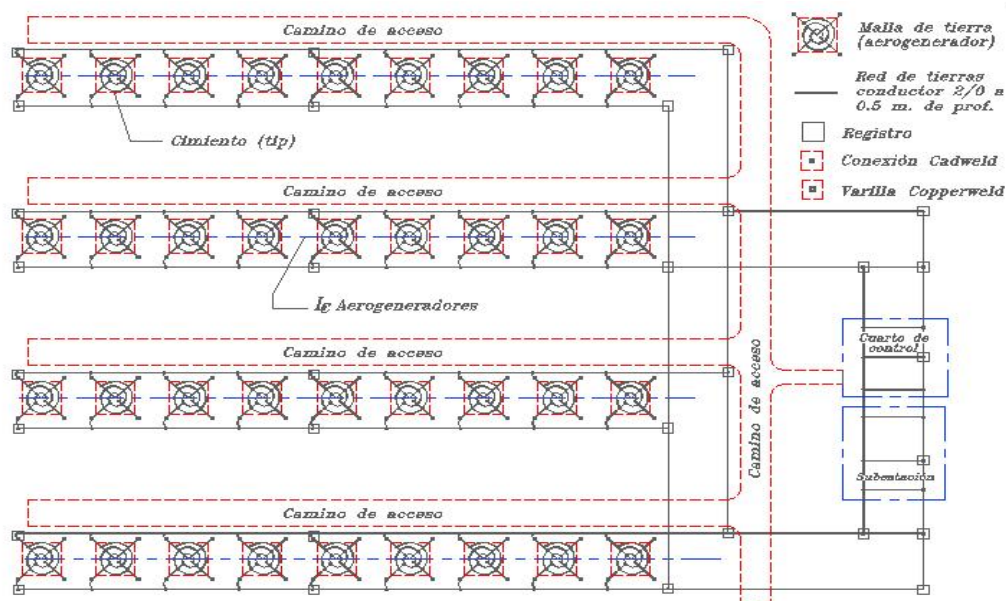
Camino de acceso

Cimiento (tip)

Camino de acceso

℄ Aerogeneradores

Camino de acceso

Camino de acceso

Camino de acceso

Cuarto de control

Subestación

Malla de tierra (aerogenerador)

Red de tierras conductor 2/0 a 0.5 m. de prof.

Registro

Conexión Cadweld

Varilla Copperweld